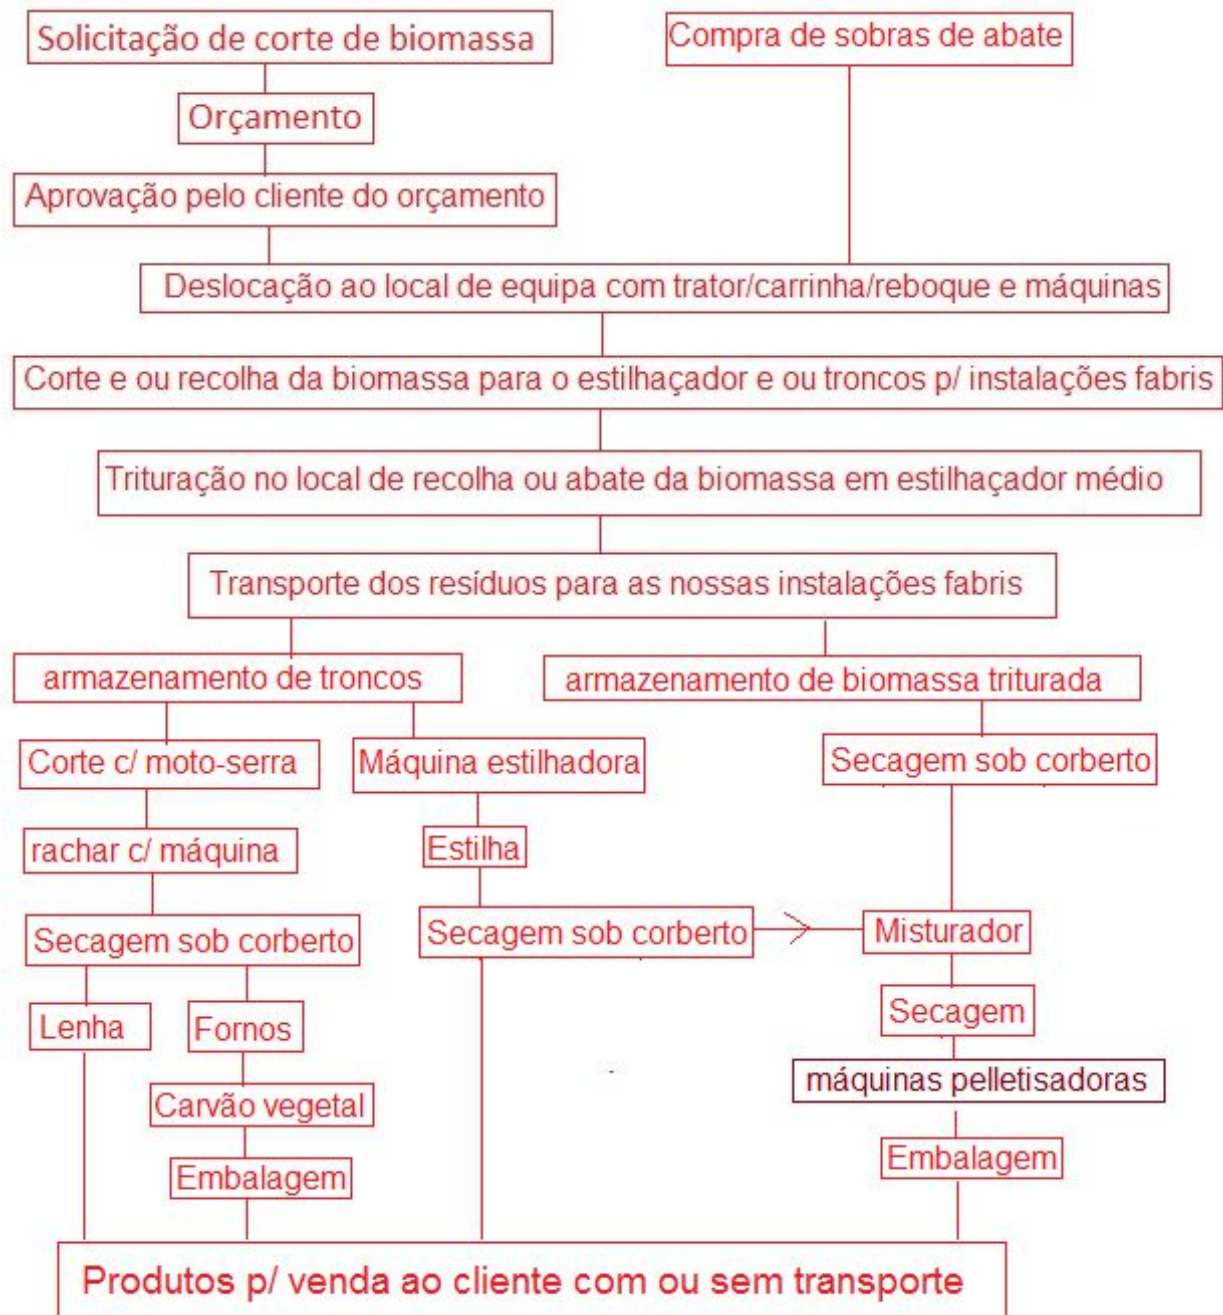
Solicitação de corte de biomassa

Compra de sobras de abate

Orçamento

Aprovação pelo cliente do orçamento

Deslocação ao local de equipa com trator/carrinha/reboque e máquinas

Corte e ou recolha da biomassa para o estilhaçador e ou troncos p/ instalações fabris

Trituração no local de recolha ou abate da biomassa em estilhaçador médio

Transporte dos resíduos para as nossas instalações fabris

armazenamento de troncos

armazenamento de biomassa triturada

Corte c/ moto-serra

Máquina estilhadora

Secagem sob corberto

rachar c/ máquina

Estilha

Secagem sob corberto

Secagem sob corberto

Misturador

Lenha

Fornos

Secagem

máquinas pelletisadoras

Carvão vegetal

Embalagem

Embalagem

Produtos p/ venda ao cliente com ou sem transporte